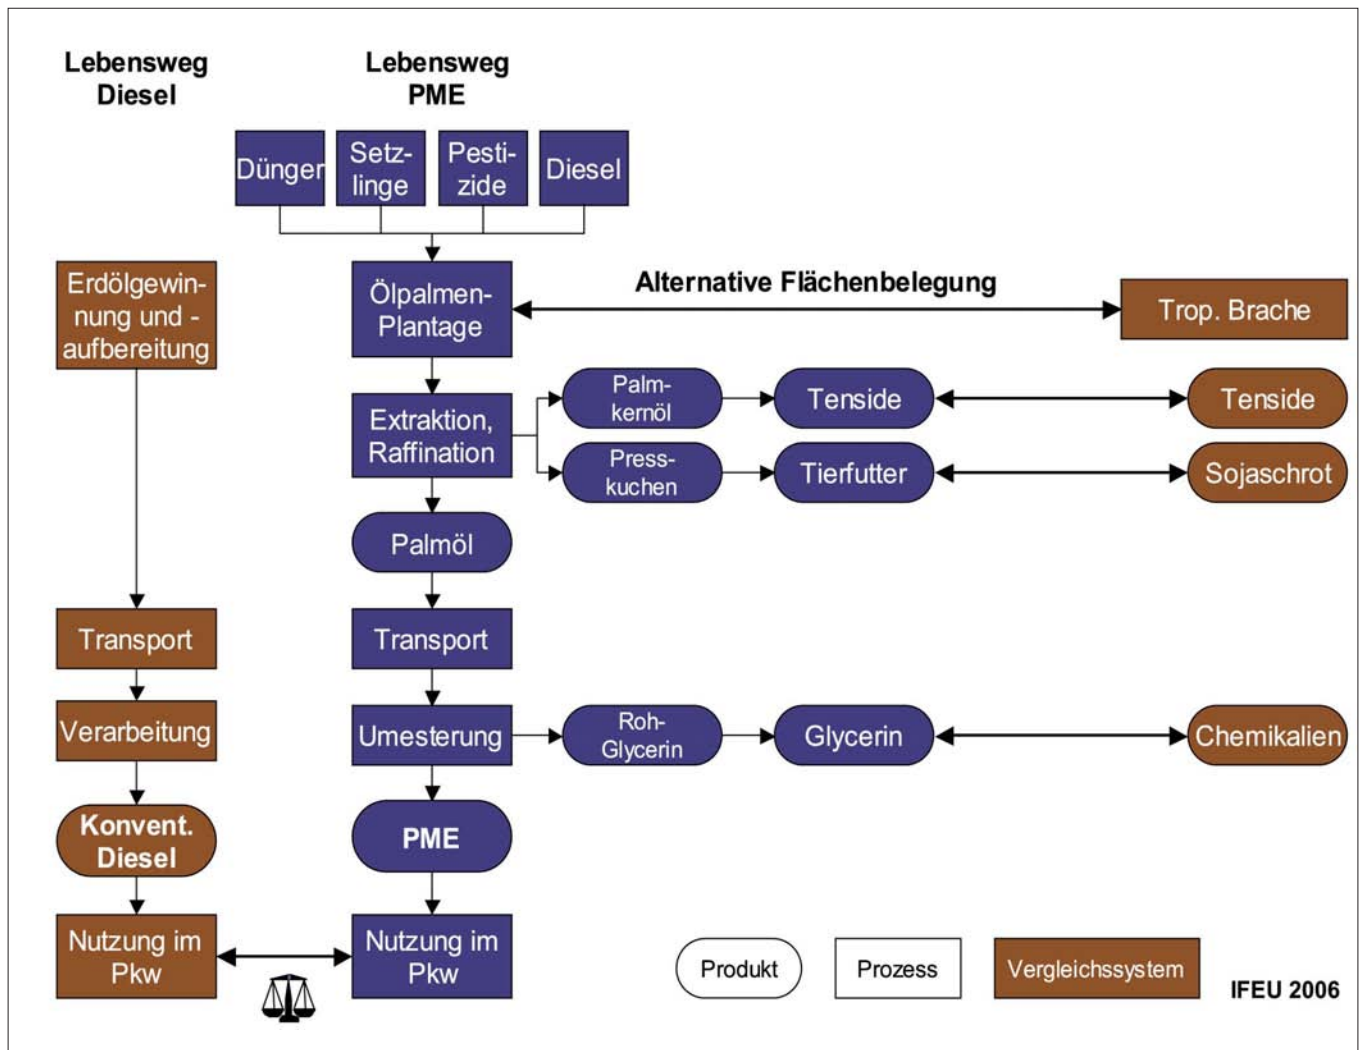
Lebensweg Diesel

Lebensweg PME

Dünger

Setzlinge

Pestizide

Diesel

Erdölgewinnung und -aufbereitung

Ölpalmen-Plantage

Alternative Flächenbelegung

Trop. Brache

Extraktion, Raffination

Palmkernöl

Tenside

Tenside

Presskuchen

Tierfutter

Sojaschrot

Palmöl

Transport

Transport

Verarbeitung

Umesterung

Roh-Glycerin

Glycerin

Chemikalien

Konvent. Diesel

PME

Nutzung im Pkw

Nutzung im Pkw

Produkt

Prozess

Vergleichssystem

IFEU 2006